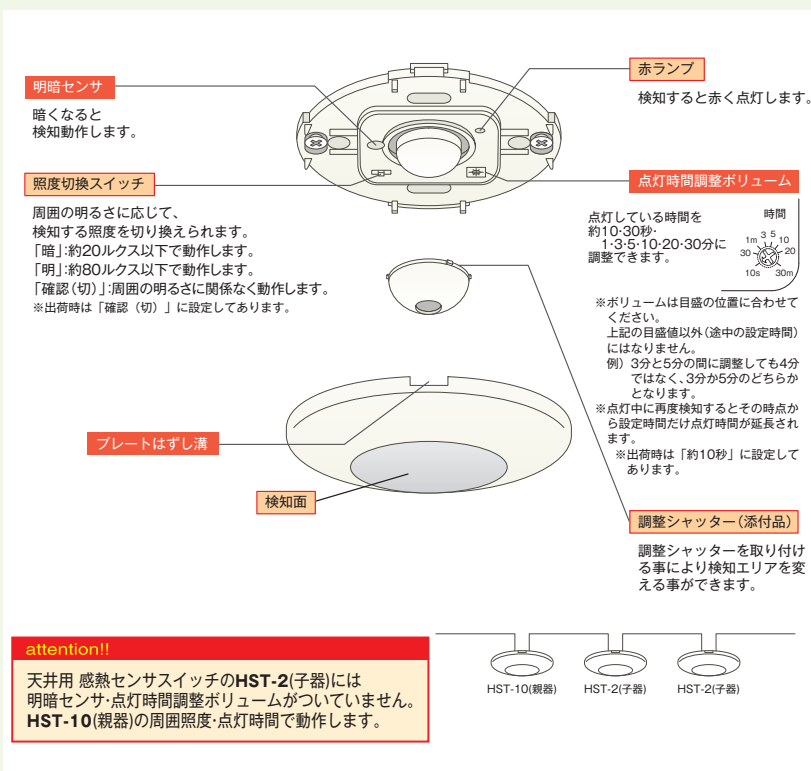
明暗センサ

暗くなると検知動作します。

照度切換スイッチ

周囲の明るさに応じて、検知する照度を切り換えられます。
「暗」:約20ルクス以下で動作します。
「明」:約80ルクス以下で動作します。
「確認(切)」:周囲の明るさに関係なく動作します。
※出荷時は「確認(切)」に設定してあります。

赤ランプ

検知すると赤く点灯します。

点灯時間調整ボリューム

点灯している時間を約10・30秒・1・3・5・10・20・30分に調整できます。

時間
1m 3 5 10 20 30 10s 30m

※ボリュームは目盛の位置に合わせてください。
上記の目盛値以外(途中の設定時間)にはなりません。
例) 3分と5分の間に調整しても4分ではなく、3分か5分のどちらかとなります。
※点灯中に再度検知するとその時点から設定時間だけ点灯時間が延長されます。
※出荷時は「約10秒」に設定してあります。

プレートはずし溝

検知面

調整シャッター(添付品)

調整シャッターを取り付ける事により検知エリアを変える事ができます。

attention!!

天井用 感熱センサスイッチの**HST-2**(子器)には明暗センサ・点灯時間調整ボリュームがついていません。
**HST-10**(親器)の周囲照度・点灯時間で動作します。

HST-10(親器) HST-2(子器) HST-2(子器)